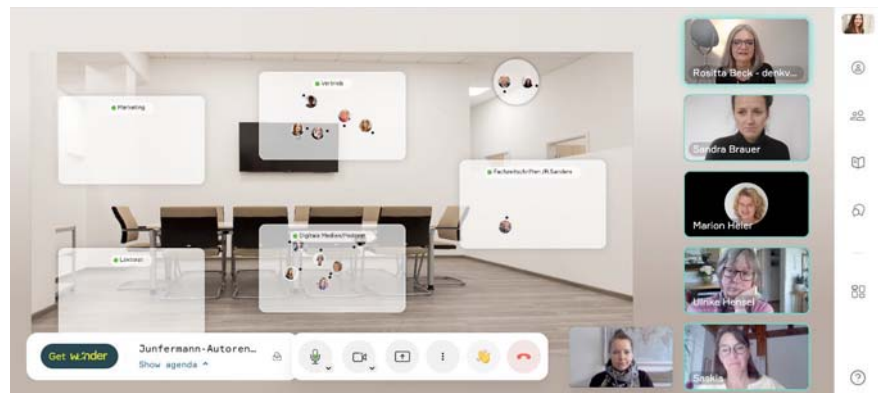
Marketing

Vertrieb

Fachzeitschriften /R.Sanders

Lektorat

Digitale Medien/Podcast

Get wonder

Junfermann-Autoren…

Show agenda ^

Rositta Beck - denkv…

Sandra Brauer

Marion Hefer

Ulrike Hensel

Saskia